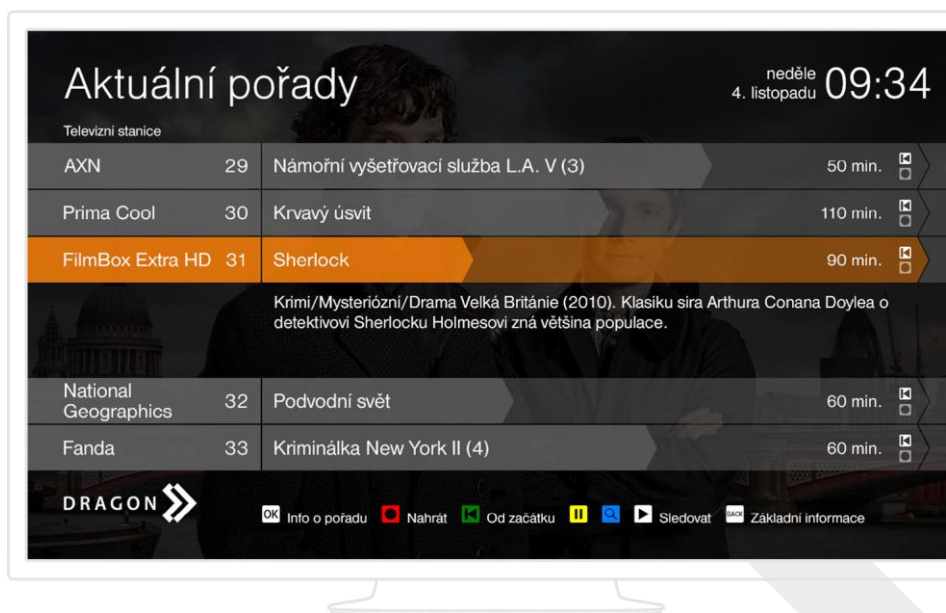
Aktuální pořady

neděle
4. listopadu 09:34

Televizní stanice

| | | | |
|---|---|---|---|
| AXN | 29 | Námořní vyšetřovací služba L.A. V (3) | 50 min. |
| Prima Cool | 30 | Krvavý úsvit | 110 min. |
| FilmBox Extra HD | 31 | Sherlock | 90 min. |
| National Geographics | 32 | Podvodní svět | 60 min. |
| Fanda | 33 | Kriminálka New York II (4) | 60 min. |

Krimi/Mysteriózní/Drama Velká Británie (2010). Klasiku sira Arthura Conana Doylea o detektivovi Sherlocku Holmesovi zná většina populace.

DRAGON

OK Info o pořadu Nahrát Od začátku Sledovat BACK Základní informace